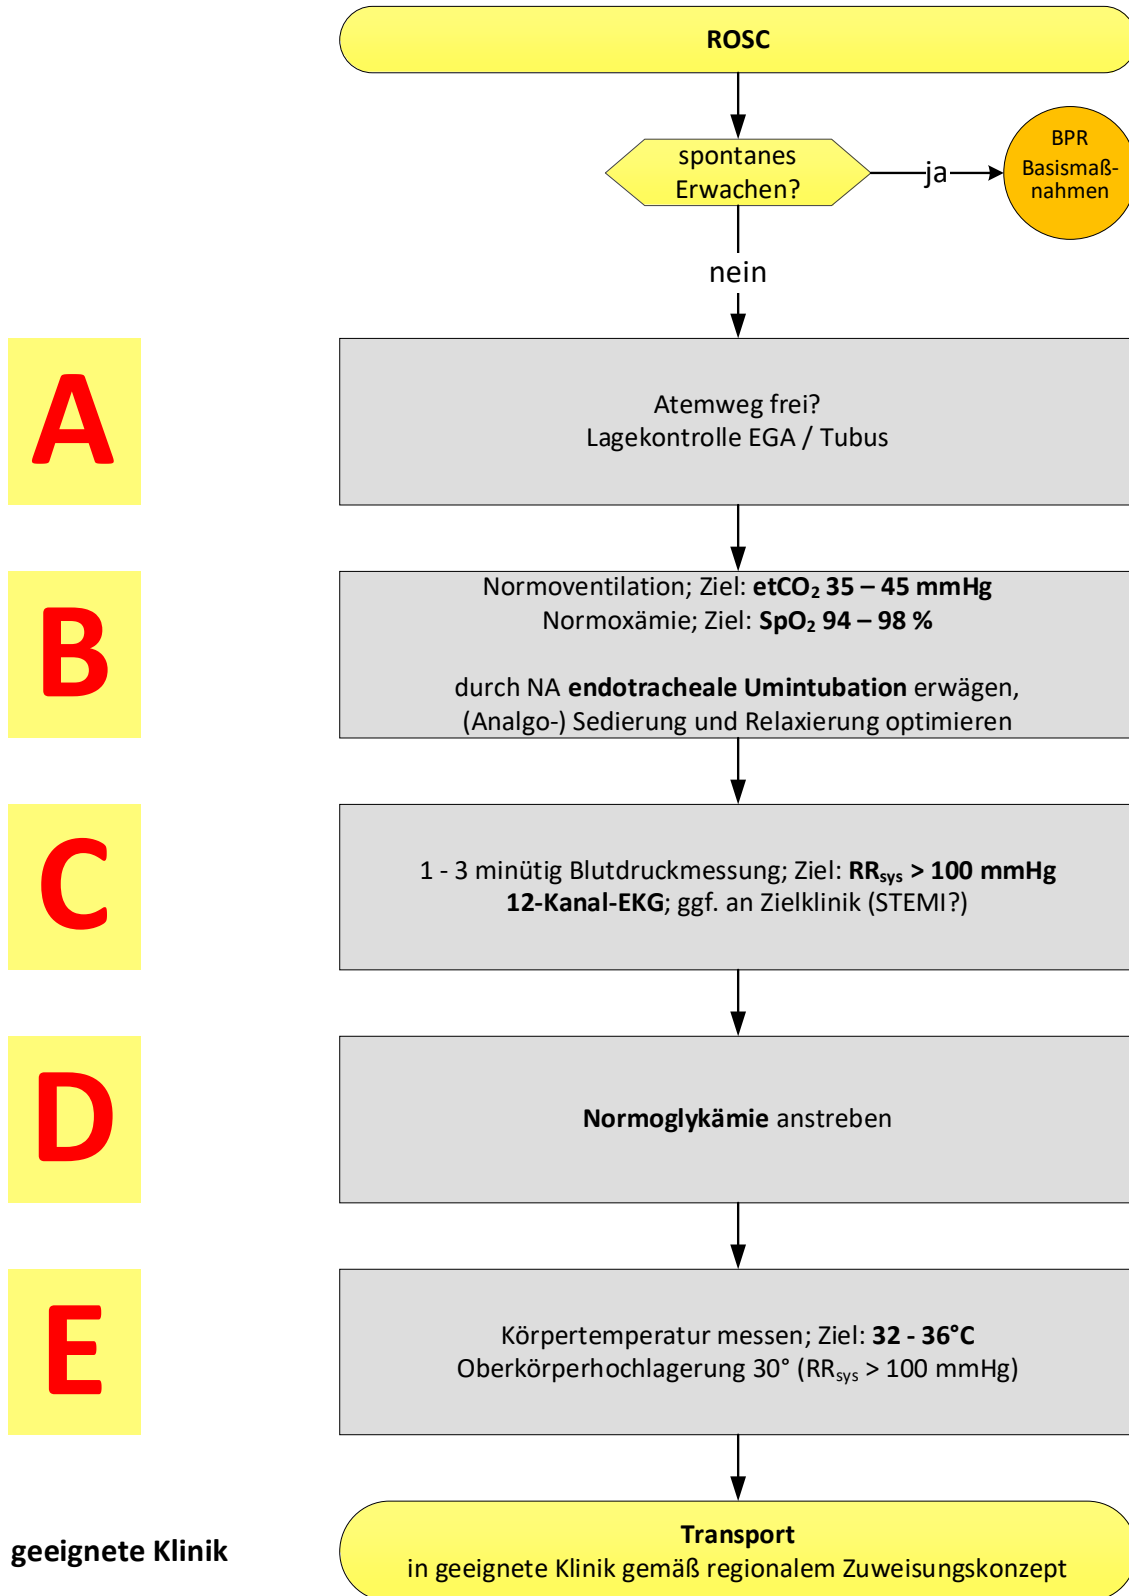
ROSC

spontanes Erwachen?

ja

BPR Basismaßnahmen

nein

A

Atemweg frei?
Lagekontrolle EGA / Tubus

B

Normoventilation; Ziel: **etCO$_2$ 35 – 45 mmHg**
Normoxämie; Ziel: **SpO$_2$ 94 – 98 %**

durch NA **endotracheale Umintubation** erwägen,
(Analgo-) Sedierung und Relaxierung optimieren

C

1 - 3 minütig Blutdruckmessung; Ziel: **RR$_{sys}$ > 100 mmHg**
**12-Kanal-EKG**; ggf. an Zielklinik (STEMI?)

D

**Normoglykämie** anstreben

E

Körpertemperatur messen; Ziel: **32 - 36°C**
Oberkörperhochlagerung 30° (RR$_{sys}$ > 100 mmHg)

geeignete Klinik

**Transport**
in geeignete Klinik gemäß regionalem Zuweisungskonzept